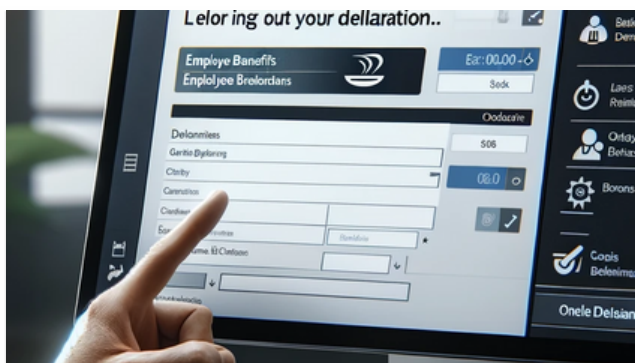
Leloring out your dellaration..

Employe Banefifs
Enploljee Brelordans

Ear:00.00 -ó
Sedk

Oodazaire

Delonmiees
Gerito Dyplaring
Cleeby
Caeramtion
Cleddiment
Eor
Cuome Ei Clerlaeon
Berddee

506
08.0

Bel
Dem

Laes
Reim

Orlay
Belta

Borons

Copis
Belenimas

Onele Delsian